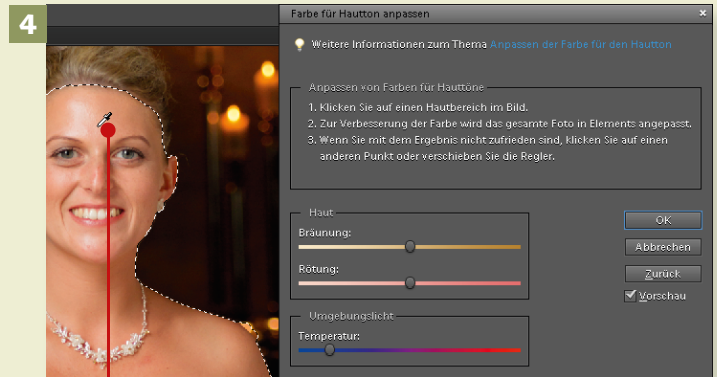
4

Farbe für Hautton anpassen

Weitere Informationen zum Thema Anpassen der Farbe für den Hautton

Anpassen von Farben für Hauttöne

1. Klicken Sie auf einen Hautbereich im Bild.
2. Zur Verbesserung der Farbe wird das gesamte Foto in Elements angepasst.
3. Wenn Sie mit dem Ergebnis nicht zufrieden sind, klicken Sie auf einen anderen Punkt oder verschieben Sie die Regler.

Haut
Bräunung:
Rötung:

Umgebungslicht
Temperatur:

OK
Abbrechen
Zurück
Vorschau